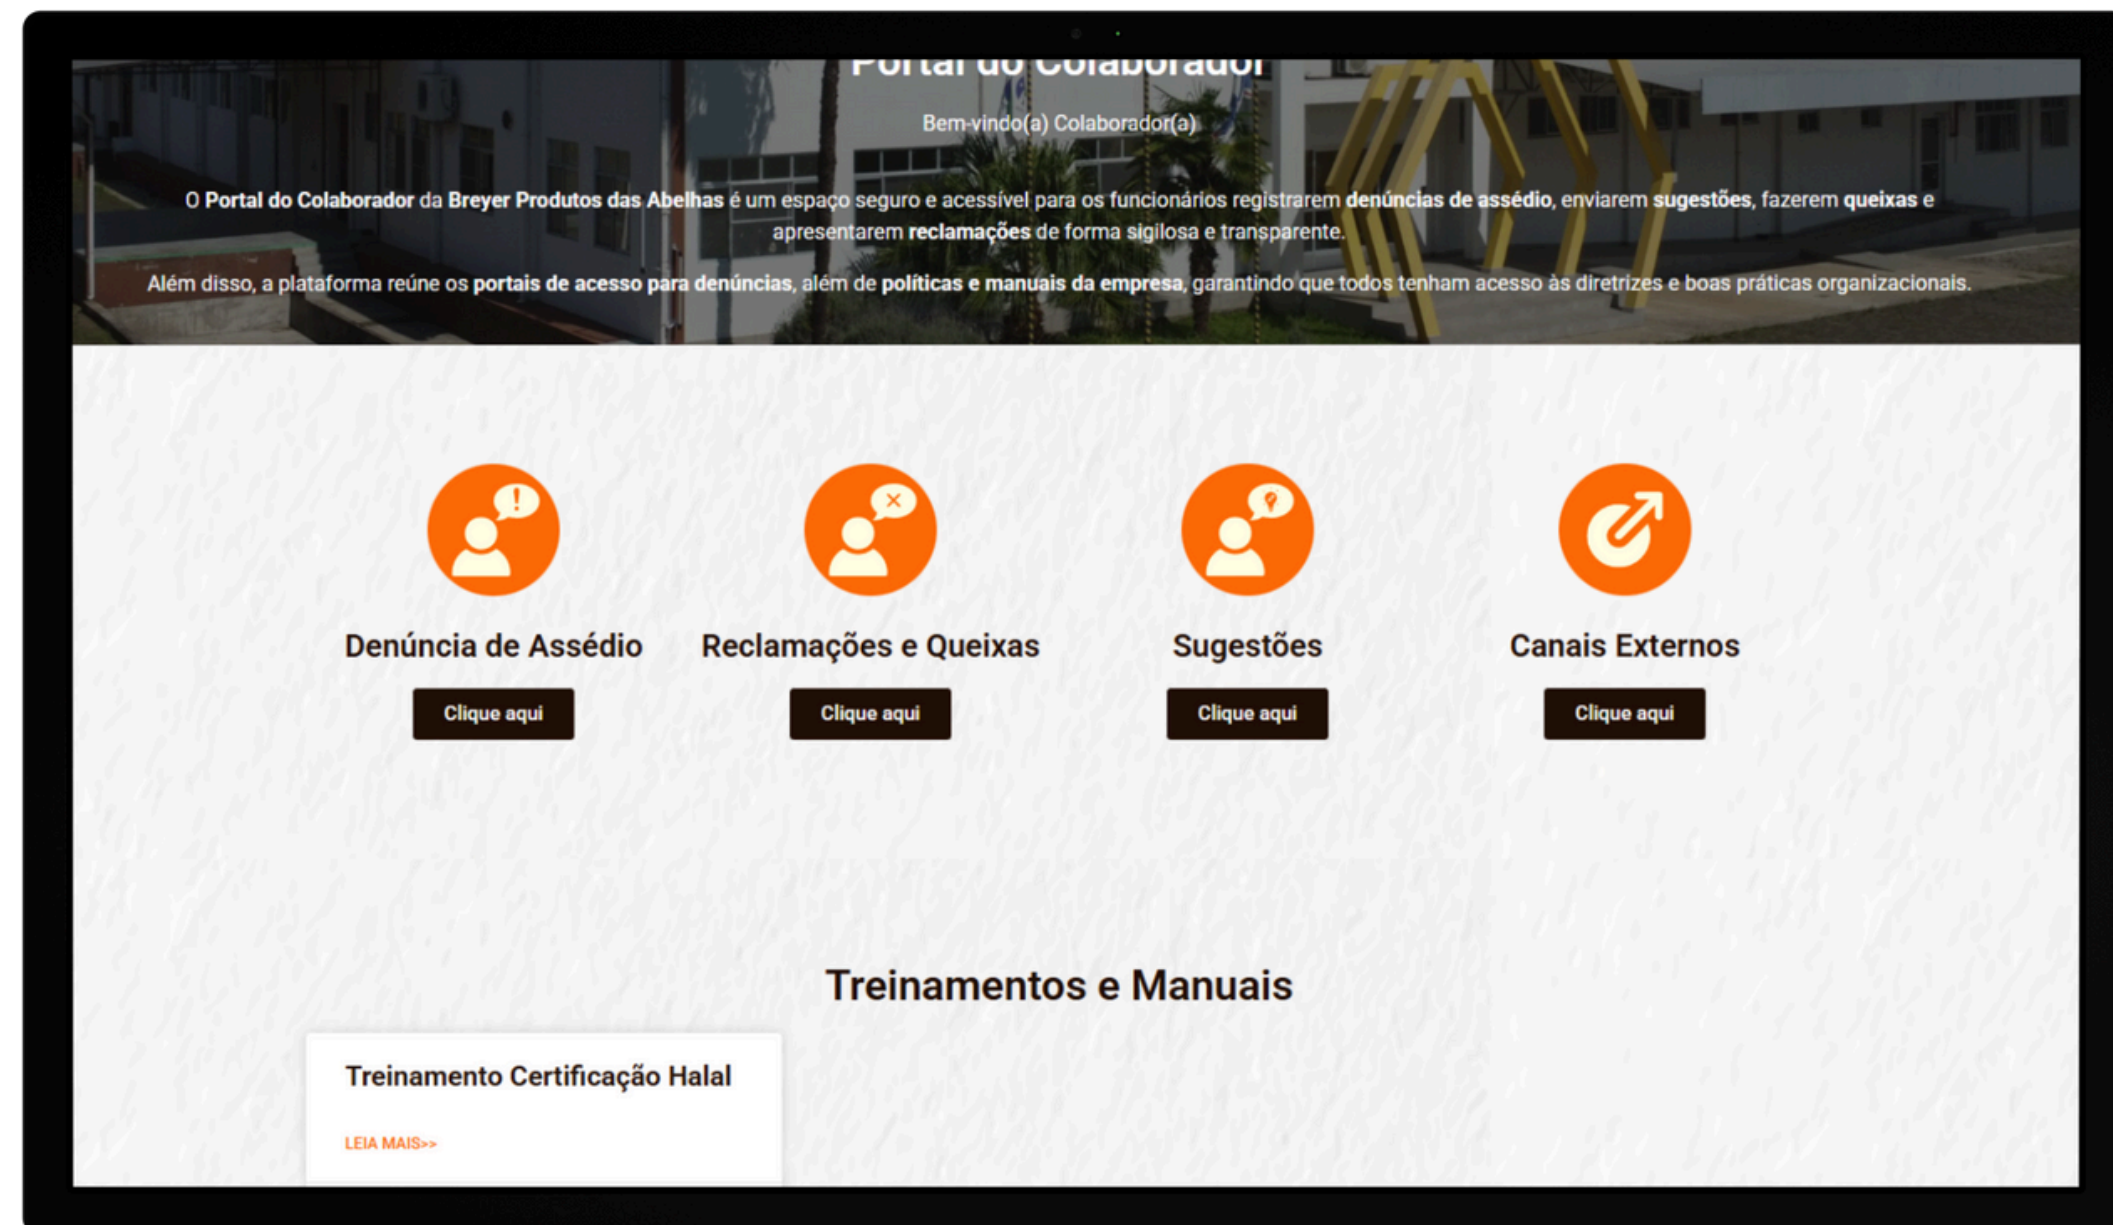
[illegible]

Bem-vindo(a) Colaborador(a)

O Portal do Colaborador da Breyer Produtos das Abelhas é um espaço seguro e acessível para os funcionários registrarem denúncias de assédio, enviarem sugestões, fazerem queixas e apresentarem reclamações de forma sigilosa e transparente.

Além disso, a plataforma reúne os portais de acesso para denúncias, além de políticas e manuais da empresa, garantindo que todos tenham acesso às diretrizes e boas práticas organizacionais.

Denúncia de Assédio

Clique aqui

Reclamações e Queixas

Clique aqui

Sugestões

Clique aqui

Canais Externos

Clique aqui

Treinamentos e Manuais

Treinamento Certificação Halal

LEIA MAIS>>